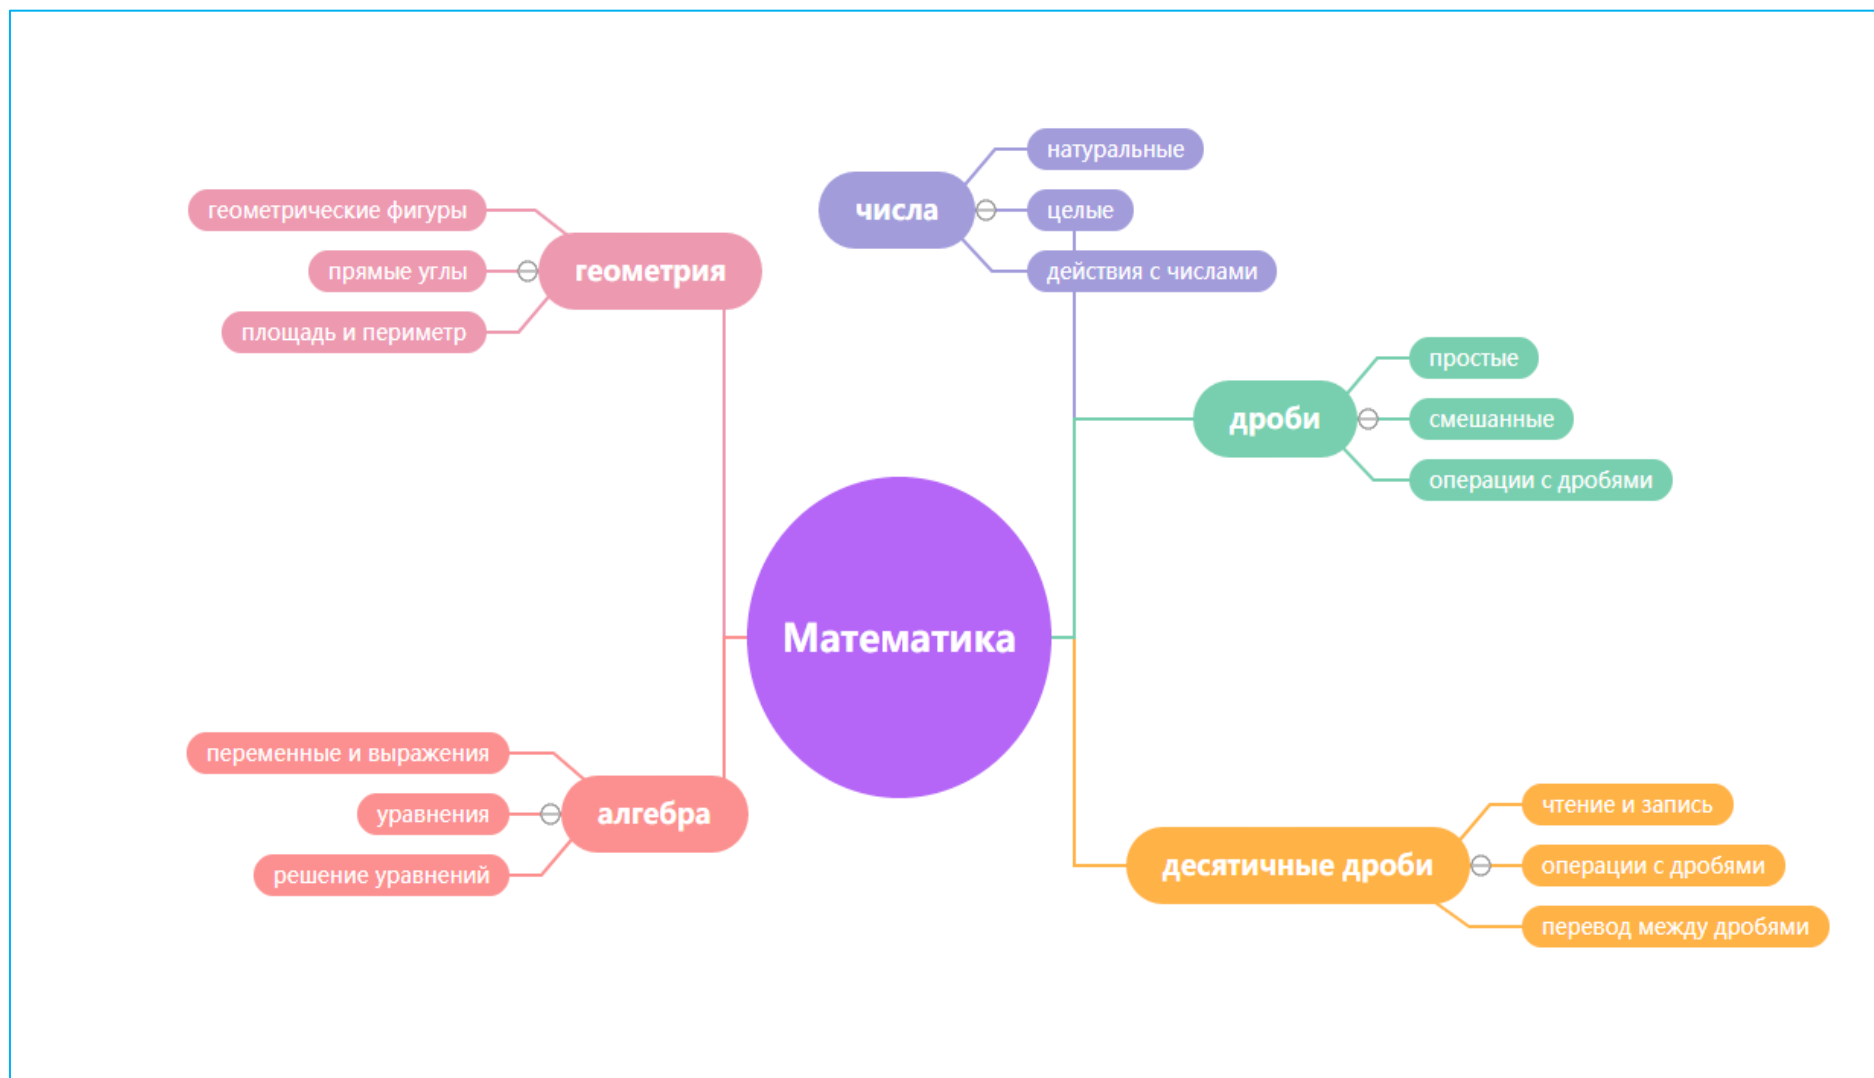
Математика

геометрия
геометрические фигуры
прямые углы
площадь и периметр

числа
натуральные
целые
действия с числами

дроби
простые
смешанные
операции с дробями

алгебра
переменные и выражения
уравнения
решение уравнений

десятичные дроби
чтение и запись
операции с дробями
перевод между дробями